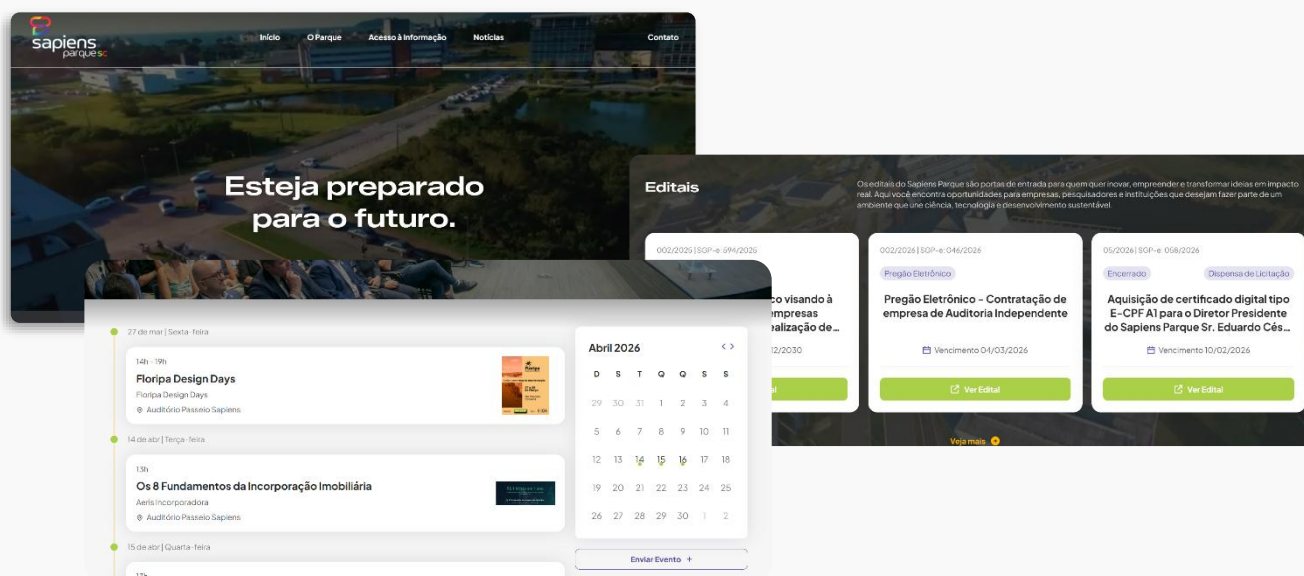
sapiens parque sc

Início O Parque Acesso à Informação Notícias Contato

Esteja preparado para o futuro.

Editais

Os editais do Sapiens Parque são portas de entrada para quem quer inovar, empreender e transformar ideias em impacto real. Aqui você encontra oportunidades para empresas, pesquisadores e instituições que desejam fazer parte de um ambiente que une ciência, tecnologia e desenvolvimento sustentável.

002/2025 | SGP-e: 594/2026
co visando à empresas realização de...
12/2030

002/2026 | SGP-e: 046/2026
Pregão Eletrônico
Pregão Eletrônico - Contratação de empresa de Auditoria Independente
Vencimento 04/03/2026
Ver Edital

05/2026 | SGP-e: 058/2026
Encerrado
Dispensa de Licitação
Aquisição de certificado digital tipo E-CPF A1 para o Diretor Presidente do Sapiens Parque Sr. Eduardo Cés...
Vencimento 10/02/2026
Ver Edital

Veja mais

27 de mar | Sexta-feira
14h - 19h
Floripa Design Days
Floripa Design Days
Auditório Passeio Sapiens

14 de abr | Terça-feira
13h
Os 8 Fundamentos da Incorporação Imobiliária
Aeris Incorporadora
Auditório Passeio Sapiens

15 de abr | Quarta-feira
17h

Abril 2026

| D | S | T | Q | Q | S | S |
|---|---|---|---|---|---|---|
| 29 | 30 | 31 | 1 | 2 | 3 | 4 |
| 5 | 6 | 7 | 8 | 9 | 10 | 11 |
| 12 | 13 | 14 | 15 | 16 | 17 | 18 |
| 19 | 20 | 21 | 22 | 23 | 24 | 25 |
| 26 | 27 | 28 | 29 | 30 | 1 | 2 |

Enviar Evento +